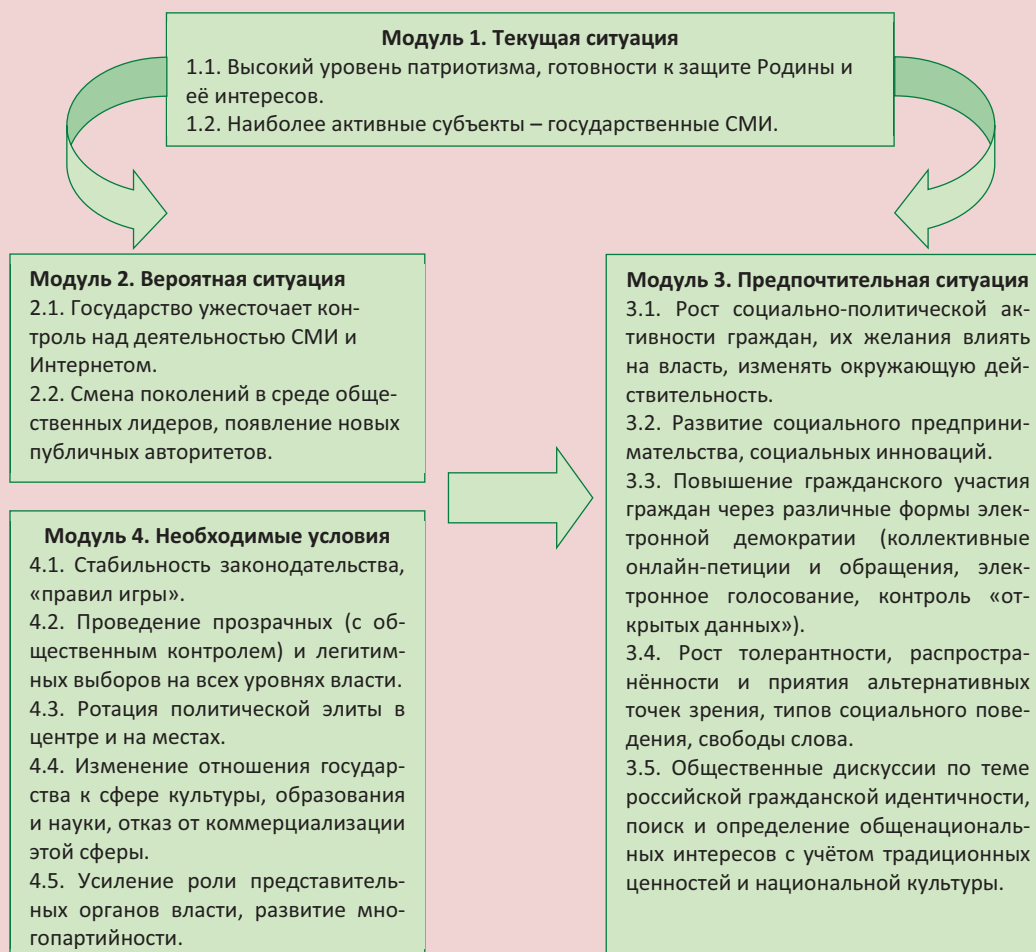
**Модуль 1. Текущая ситуация**
1.1. Высокий уровень патриотизма, готовности к защите Родины и её интересов.
1.2. Наиболее активные субъекты – государственные СМИ.

**Модуль 2. Вероятная ситуация**
2.1. Государство ужесточает контроль над деятельностью СМИ и Интернетом.
2.2. Смена поколений в среде общественных лидеров, появление новых публичных авторитетов.

**Модуль 4. Необходимые условия**
4.1. Стабильность законодательства, «правил игры».
4.2. Проведение прозрачных (с общественным контролем) и легитимных выборов на всех уровнях власти.
4.3. Ротация политической элиты в центре и на местах.
4.4. Изменение отношения государства к сфере культуры, образования и науки, отказ от коммерциализации этой сферы.
4.5. Усиление роли представительных органов власти, развитие многопартийности.

**Модуль 3. Предпочтительная ситуация**
3.1. Рост социально-политической активности граждан, их желания влиять на власть, изменять окружающую действительность.
3.2. Развитие социального предпринимательства, социальных инноваций.
3.3. Повышение гражданского участия граждан через различные формы электронной демократии (коллективные онлайн-петиции и обращения, электронное голосование, контроль «открытых данных»).
3.4. Рост толерантности, распространённости и приятия альтернативных точек зрения, типов социального поведения, свободы слова.
3.5. Общественные дискуссии по теме российской гражданской идентичности, поиск и определение общенациональных интересов с учётом традиционных ценностей и национальной культуры.